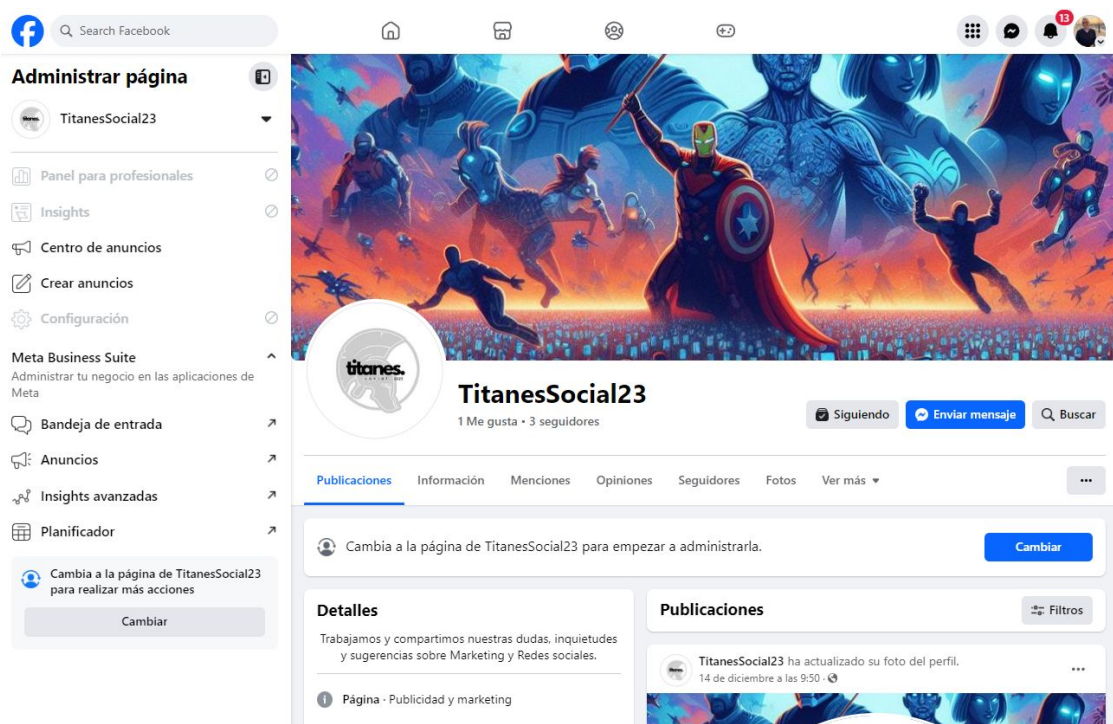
Search Facebook

13

Administrar página

TitanesSocial23

Panel para profesionales

Insights

Centro de anuncios

Crear anuncios

Configuración

Meta Business Suite
Administrar tu negocio en las aplicaciones de Meta

Bandeja de entrada

Anuncios

Insights avanzadas

Planificador

Cambia a la página de TitanesSocial23 para realizar más acciones

Cambiar

titanes.

TitanesSocial23
1 Me gusta • 3 seguidores

Siguiendo
Enviar mensaje
Buscar

Publicaciones
Información
Menciones
Opiniones
Seguidores
Fotos
Ver más

Cambia a la página de TitanesSocial23 para empezar a administrarla.

Cambiar

Detalles
Trabajamos y compartimos nuestras dudas, inquietudes y sugerencias sobre Marketing y Redes sociales.

Página · Publicidad y marketing

Publicaciones
Filtros

TitanesSocial23 ha actualizado su foto del perfil.
14 de diciembre a las 9:50 ·